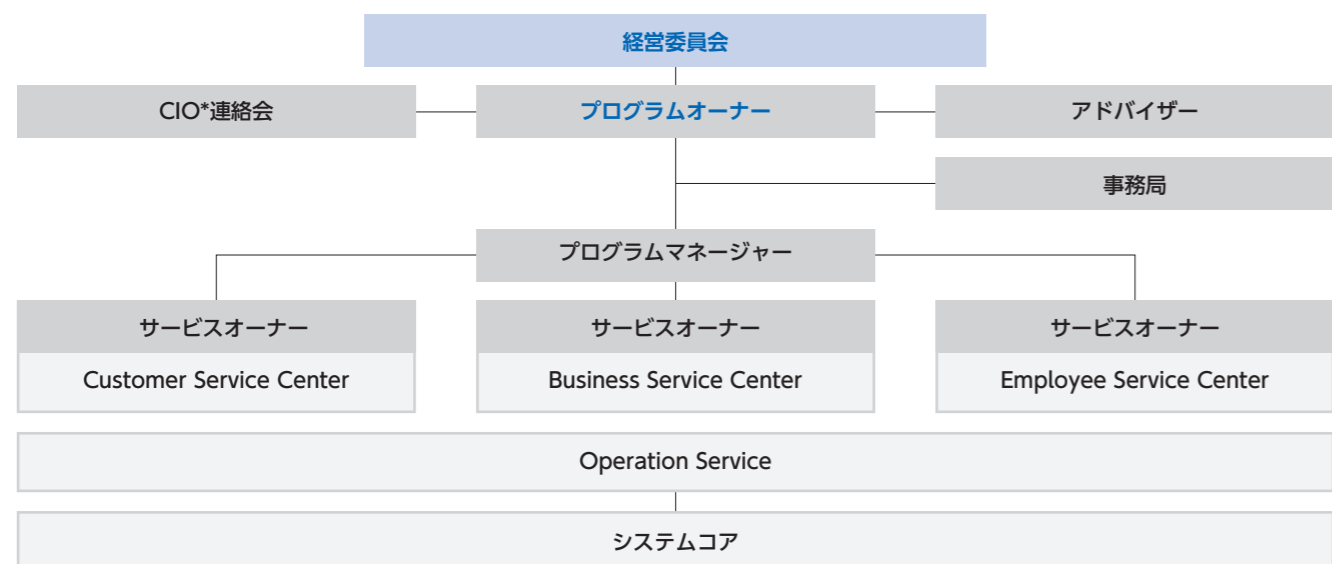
経営委員会

CIO*連絡会

プログラムオーナー

アドバイザー

事務局

プログラムマネージャー

サービスオーナー
Customer Service Center

サービスオーナー
Business Service Center

サービスオーナー
Employee Service Center

Operation Service

システムコア